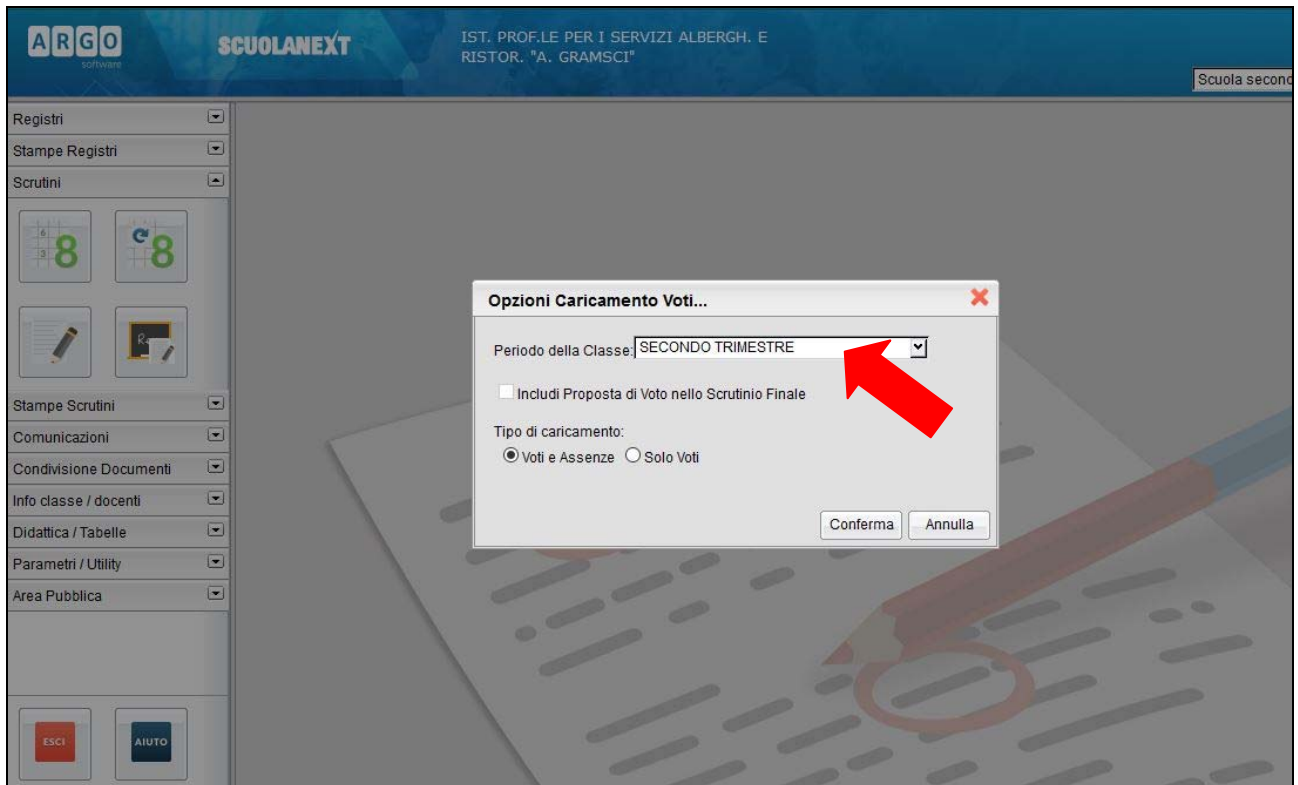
ARGO software

SCUOLANEXT

IST. PROF.LE PER I SERVIZI ALBERGH. E RISTOR. "A. GRAMSCI"

Scuola secon

Registri
Stampe Registri
Scrutini

Stampe Scrutini
Comunicazioni
Condivisione Documenti
Info classe / docenti
Didattica / Tabelle
Parametri / Utility
Area Pubblica

ESCI
AIUTO

Opzioni Caricamento Voti...

Periodo della Classe: SECONDO TRIMESTRE

Includi Proposta di Voto nello Scrutinio Finale

Tipo di caricamento:
Voti e Assenze Solo Voti

Conferma Annulla